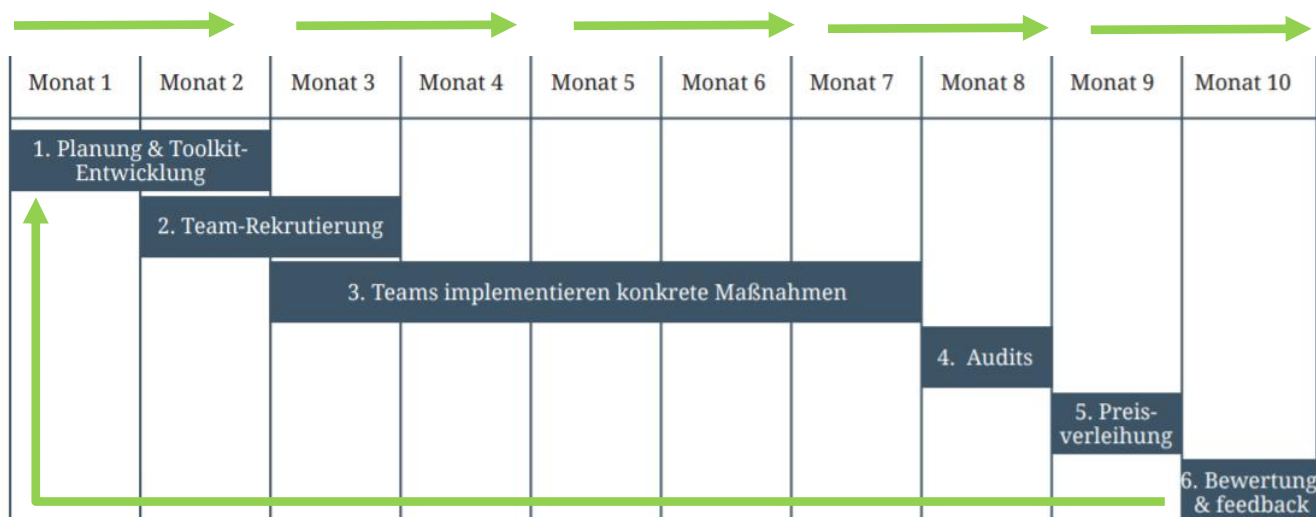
| Monat 1 | Monat 2 | Monat 3 | Monat 4 | Monat 5 | Monat 6 | Monat 7 | Monat 8 | Monat 9 | Monat 10 |
|---|---|---|---|---|---|---|---|---|---|

1. Planung & Toolkit-Entwicklung

2. Team-Rekrutierung

3. Teams implementieren konkrete Maßnahmen

4. Audits

5. Preisverleihung

6. Bewertung & feedback